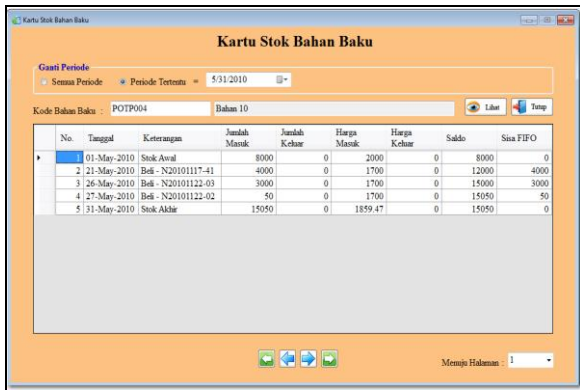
Kartu Stok Bahan Baku

Kartu Stok Bahan Baku

Ganti Periode
Semua Periode
Periode Tertentu = 5/31/2010

Kode Bahan Baku : POTP004
Bahan 10

Lihat
Tutup

| No. | Tanggal | Keterangan | Jumlah Masuk | Jumlah Keluar | Harga Masuk | Harga Keluar | Saldo | Sisa FIFO |
|---|---|---|---|---|---|---|---|---|
| 1 | 01-May-2010 | Stok Awal | 8000 | 0 | 2000 | 0 | 8000 | 0 |
| 2 | 21-May-2010 | Beli - N20101117-41 | 4000 | 0 | 1700 | 0 | 12000 | 4000 |
| 3 | 26-May-2010 | Beli - N20101122-03 | 3000 | 0 | 1700 | 0 | 15000 | 3000 |
| 4 | 27-May-2010 | Beli - N20101122-02 | 50 | 0 | 1700 | 0 | 15050 | 50 |
| 5 | 31-May-2010 | Stok Akhir | 15050 | 0 | 1859.47 | 0 | 15050 | 0 |

Menuju Halaman : 1